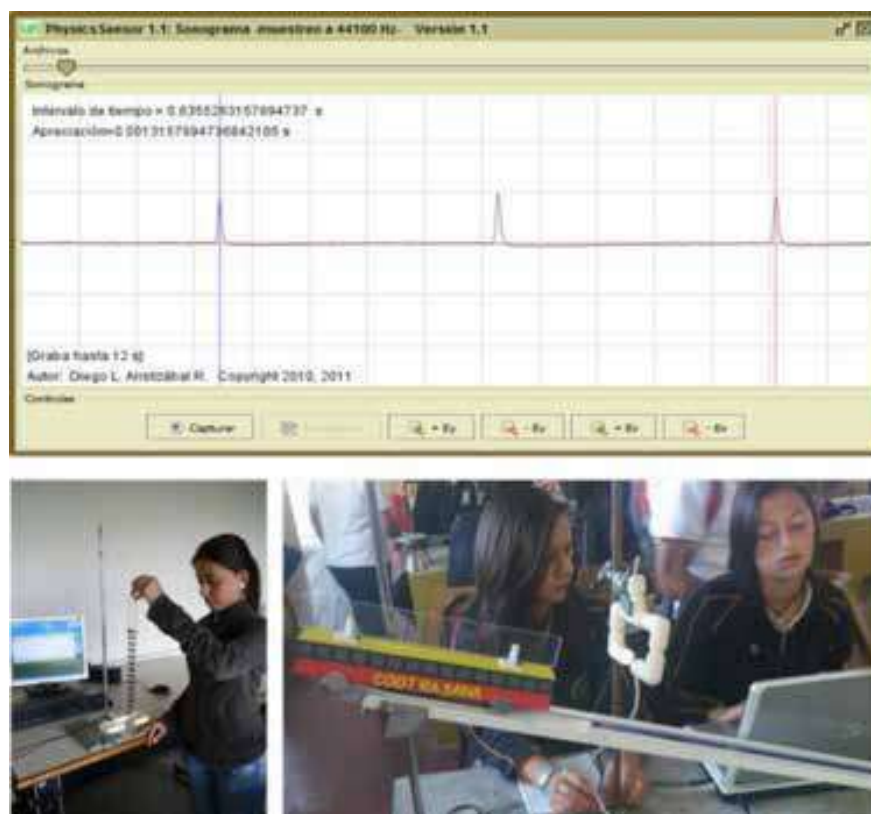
PhysicsSensor 1.1: Sonograma muestreo a 44100 Hz Version 1.1

Archivos

Sonograma

Intervalo de tiempo = 0.6355283157894737 s

Apreciación=0.0013157894736842105 s

[Graba hasta 12 s]

Autor: Diego L. Aristizábal R. Copyright 2010, 2011

Controles

Capturar

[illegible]

+ Ey

- Ey

+ Ex

- Ex

COOTRANSMA